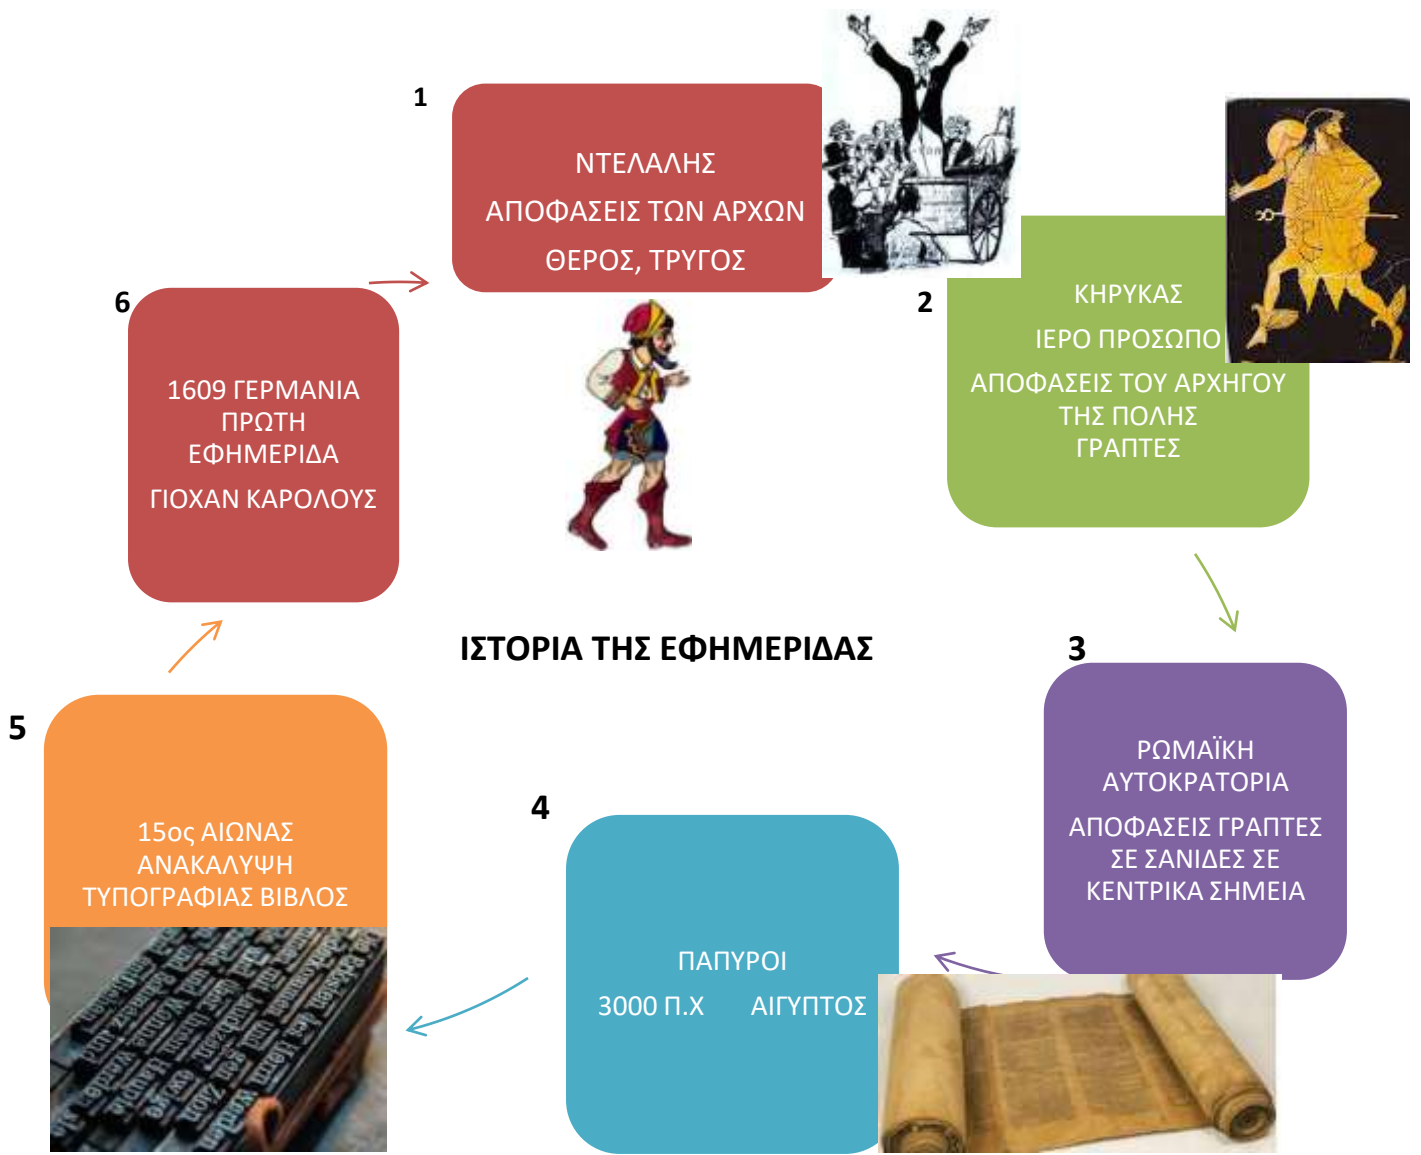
1

ΝΤΕΛΑΛΗΣ

ΑΠΟΦΑΣΕΙΣ ΤΩΝ ΑΡΧΩΝ

ΘΕΡΟΣ, ΤΡΥΓΟΣ

2

ΚΗΡΥΚΑΣ

ΙΕΡΟ ΠΡΟΣΩΠΟ

ΑΠΟΦΑΣΕΙΣ ΤΟΥ ΑΡΧΗΓΟΥ ΤΗΣ ΠΟΛΗΣ ΓΡΑΠΤΕΣ

3

ΡΩΜΑΪΚΗ ΑΥΤΟΚΡΑΤΟΡΙΑ

ΑΠΟΦΑΣΕΙΣ ΓΡΑΠΤΕΣ ΣΕ ΣΑΝΙΔΕΣ ΣΕ ΚΕΝΤΡΙΚΑ ΣΗΜΕΙΑ

4

ΠΑΠΥΡΟΙ

3000 Π.Χ ΑΙΓΥΠΤΟΣ

5

15ος ΑΙΩΝΑΣ ΑΝΑΚΑΛΥΨΗ ΤΥΠΟΓΡΑΦΙΑΣ ΒΙΒΛΟΣ

6

1609 ΓΕΡΜΑΝΙΑ ΠΡΩΤΗ ΕΦΗΜΕΡΙΔΑ

ΓΙΟΧΑΝ ΚΑΡΟΛΟΥΣ

ΙΣΤΟΡΙΑ ΤΗΣ ΕΦΗΜΕΡΙΔΑΣ